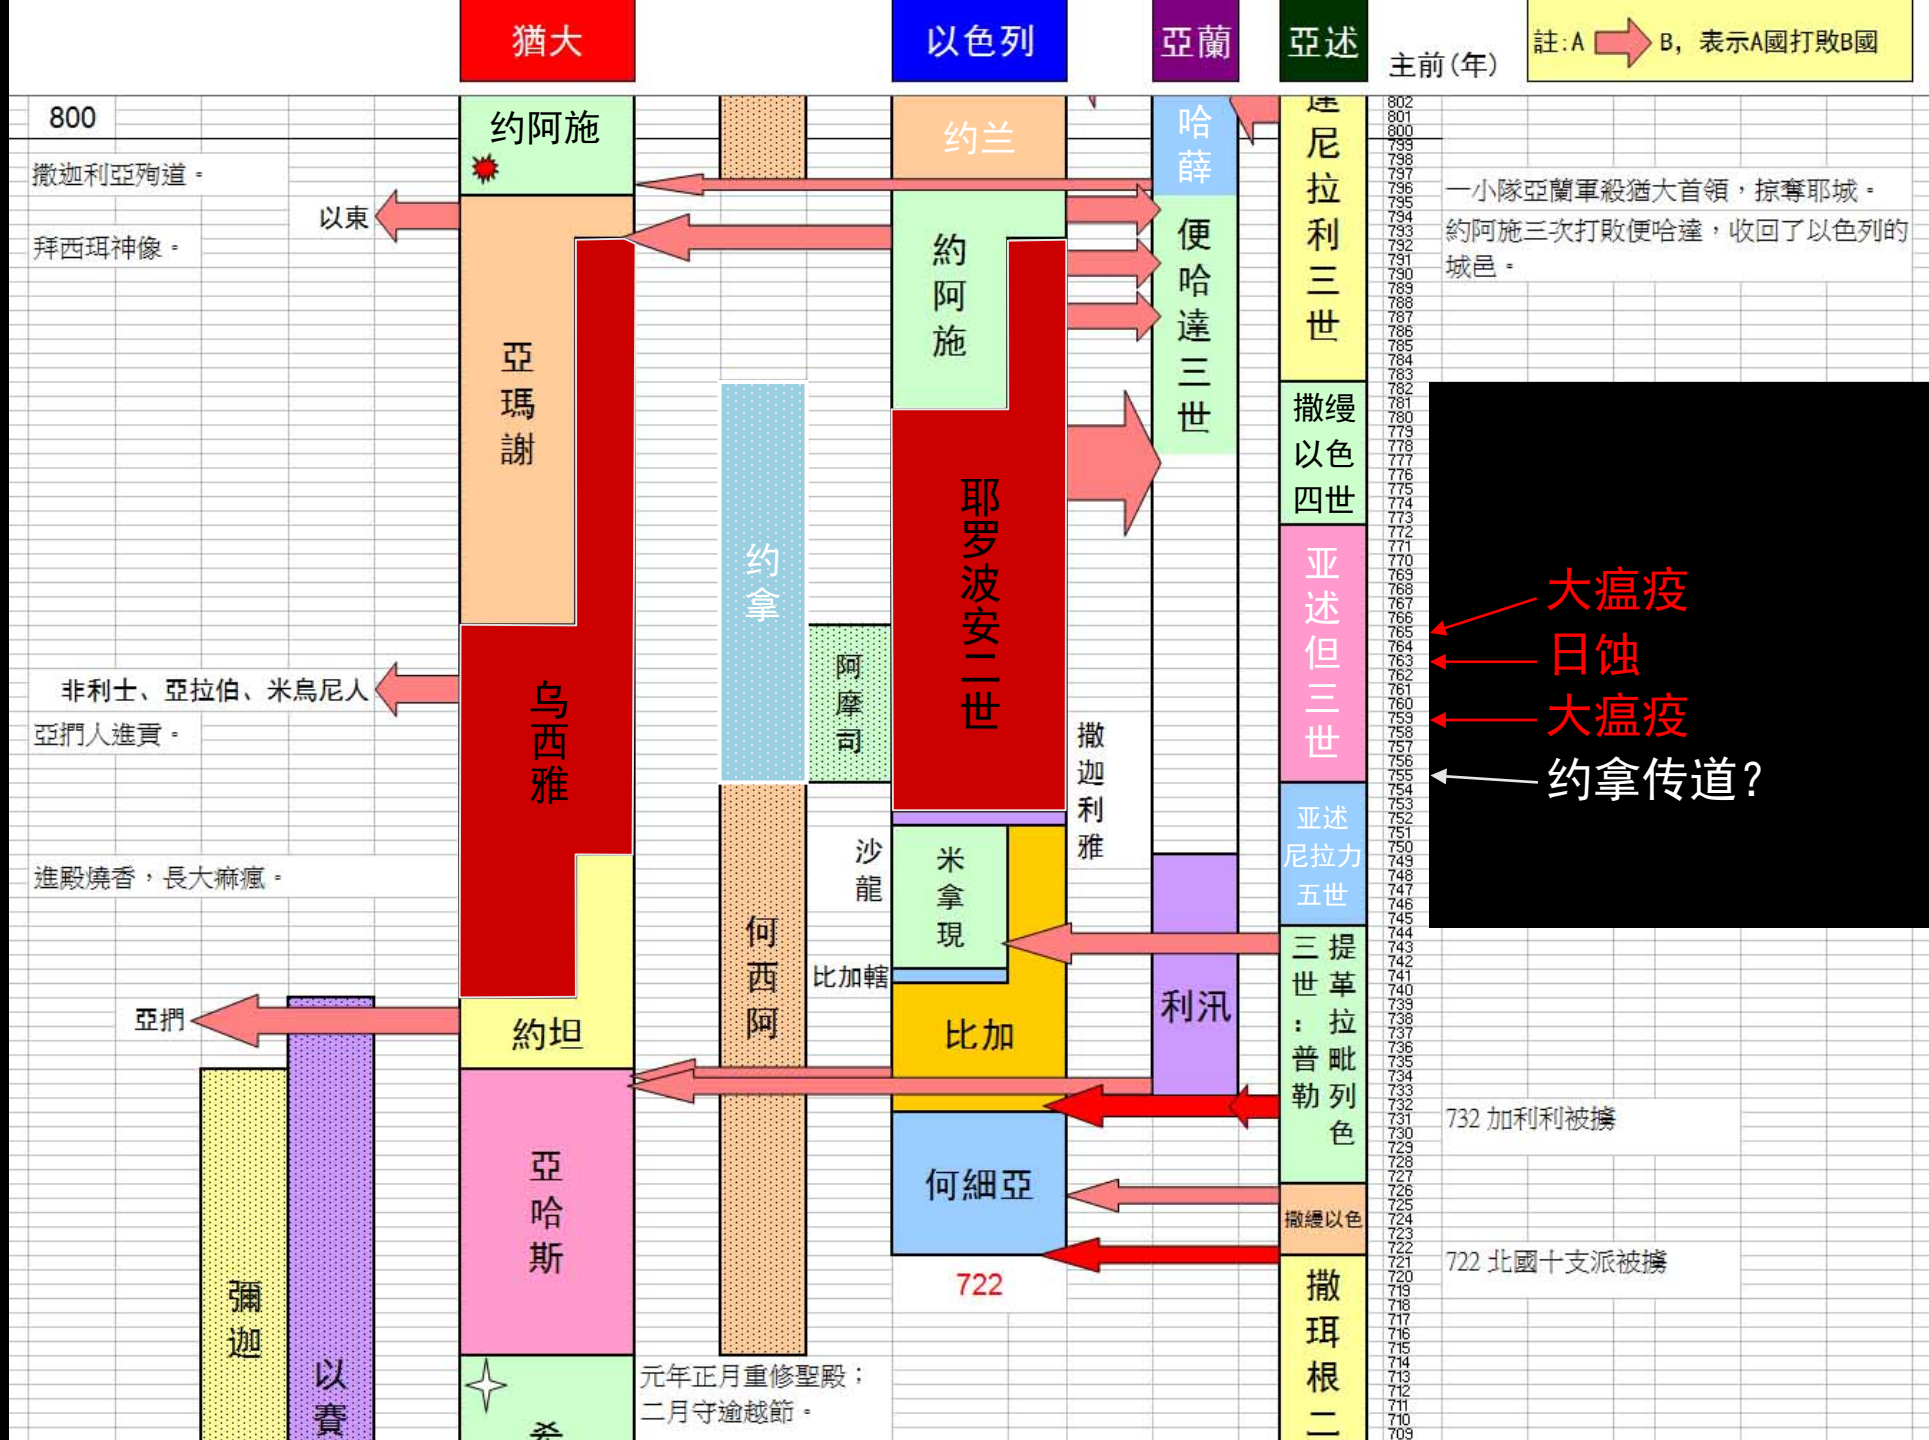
猶大

以色列

亞蘭

亞述

主前(年)

註:A B，表示A國打敗B國

800

約阿施

约兰

哈薛

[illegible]尼拉利三世

撒迦利亞殉道。

以東

拜西珥神像。

亞瑪謝

約阿施

便哈達三世

一小隊亞蘭軍殺猶大首領，掠奪耶城。

約阿施三次打敗便哈達，收回了以色列的城邑。

撒縵以色四世

约拿

耶罗波安二世

亚述但三世

大瘟疫

日蚀

大瘟疫

约拿传道？

非利士、亞拉伯、米烏尼人

亞捫人進貢。

乌西雅

阿摩司

撒迦利雅

亚述尼拉力五世

沙龍

米拿現

進殿燒香，長大痲瘋。

何西阿

比加轄

提革拉毗列色三世：普勒

利汛

亞捫

約坦

比加

732 加利利被擄

亞哈斯

何細亞

撒縵以色

722 北國十支派被擄

722

彌迦

以賽

撒珥根二

元年正月重修聖殿；二月守逾越節。

802 801 800 799 798 797 796 795 794 793 792 791 790 789 788 787 786 785 784 783 782 781 780 779 778 777 776 775 774 773 772 771 770 769 768 767 766 765 764 763 762 761 760 759 758 757 756 755 754 753 752 751 750 749 748 747 746 745 744 743 742 741 740 739 738 737 736 735 734 733 732 731 730 729 728 727 726 725 724 723 722 721 720 719 718 717 716 715 714 713 712 711 710 709